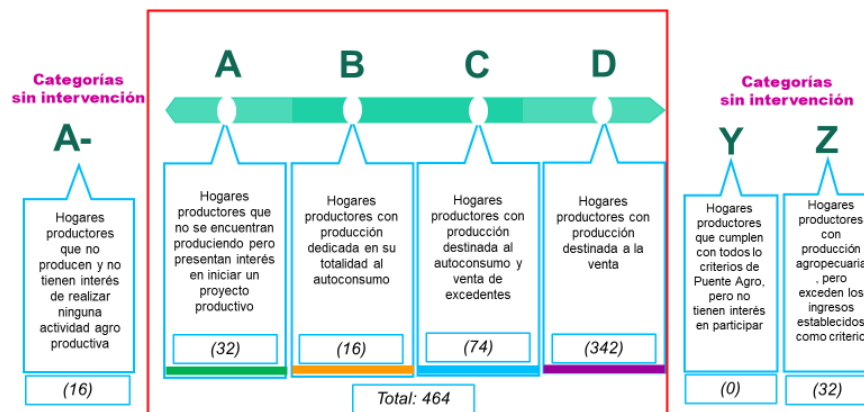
Categorías sin intervención

A-

Hogares productores que no producen y no tienen interés de realizar ninguna actividad agro productiva

(16)

A

Hogares productores que no se encuentran produciendo pero presentan interés en iniciar un proyecto productivo

(32)

B

Hogares productores con producción dedicada en su totalidad al autoconsumo

(16)

C

Hogares productores con producción destinada al autoconsumo y venta de excedentes

(74)

D

Hogares productores con producción destinada a la venta

(342)

Total: 464

Categorías sin intervención

Y

Hogares productores que cumplen con todos lo criterios de Puente Agro, pero no tienen interés en participar

(0)

Z

Hogares productores con producción agropecuaria, pero exceden los ingresos establecidos como criterio

(32)